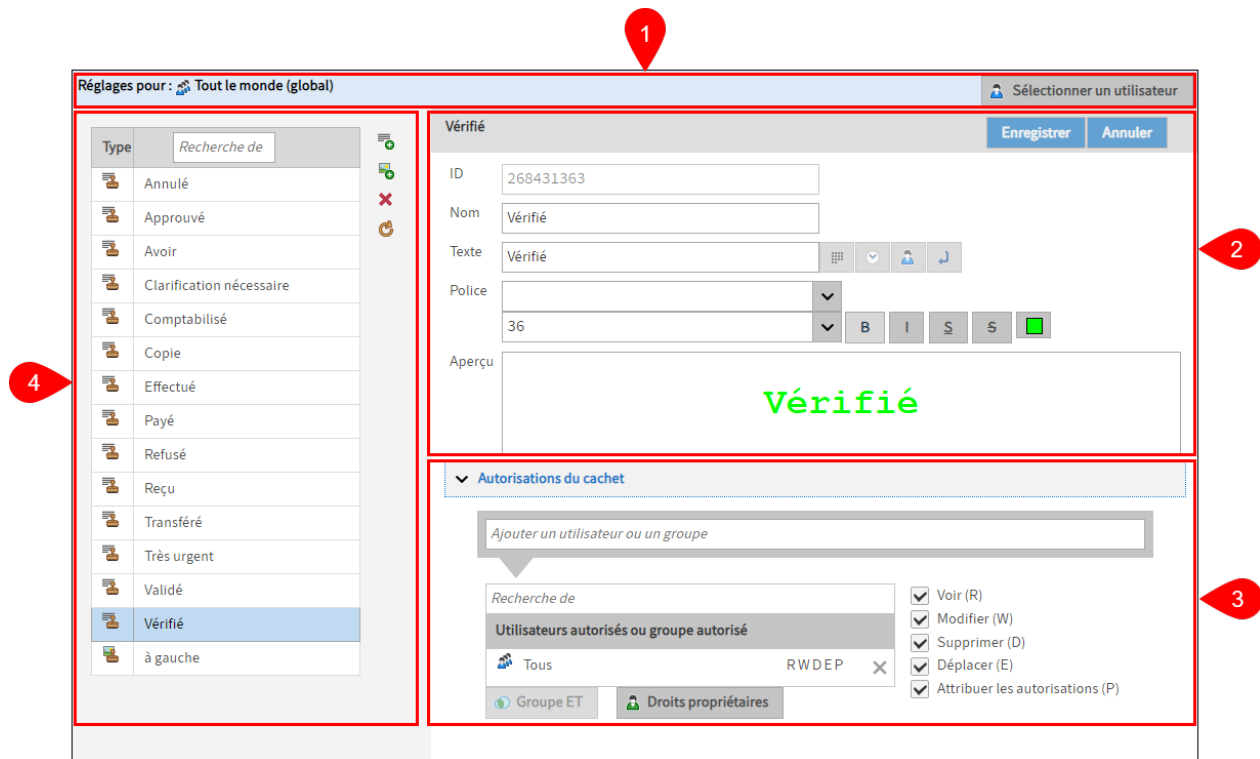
1

Réglages pour : Tout le monde (global)

Sélectionner un utilisateur

| Type | Recherche de |
|---|---|
| | Annulé |
| | Approuvé |
| | Avoir |
| | Clarification nécessaire |
| | Comptabilisé |
| | Copie |
| | Effectué |
| | Payé |
| | Refusé |
| | Reçu |
| | Transféré |
| | Très urgent |
| | Validé |
| | Vérifié |
| | à gauche |

4

Vérifié

Enregistrer Annuler

ID 268431363

Nom Vérifié

Texte Vérifié

Police

36

B I S S

Aperçu

Vérifié

2

Autorisations du cachet

Ajouter un utilisateur ou un groupe

Recherche de

Utilisateurs autorisés ou groupe autorisé

Tous RWDEP

Groupe ET

Droits propriétaires

Voir (R)
Modifier (W)
Supprimer (D)
Déplacer (E)
Attribuer les autorisations (P)

3